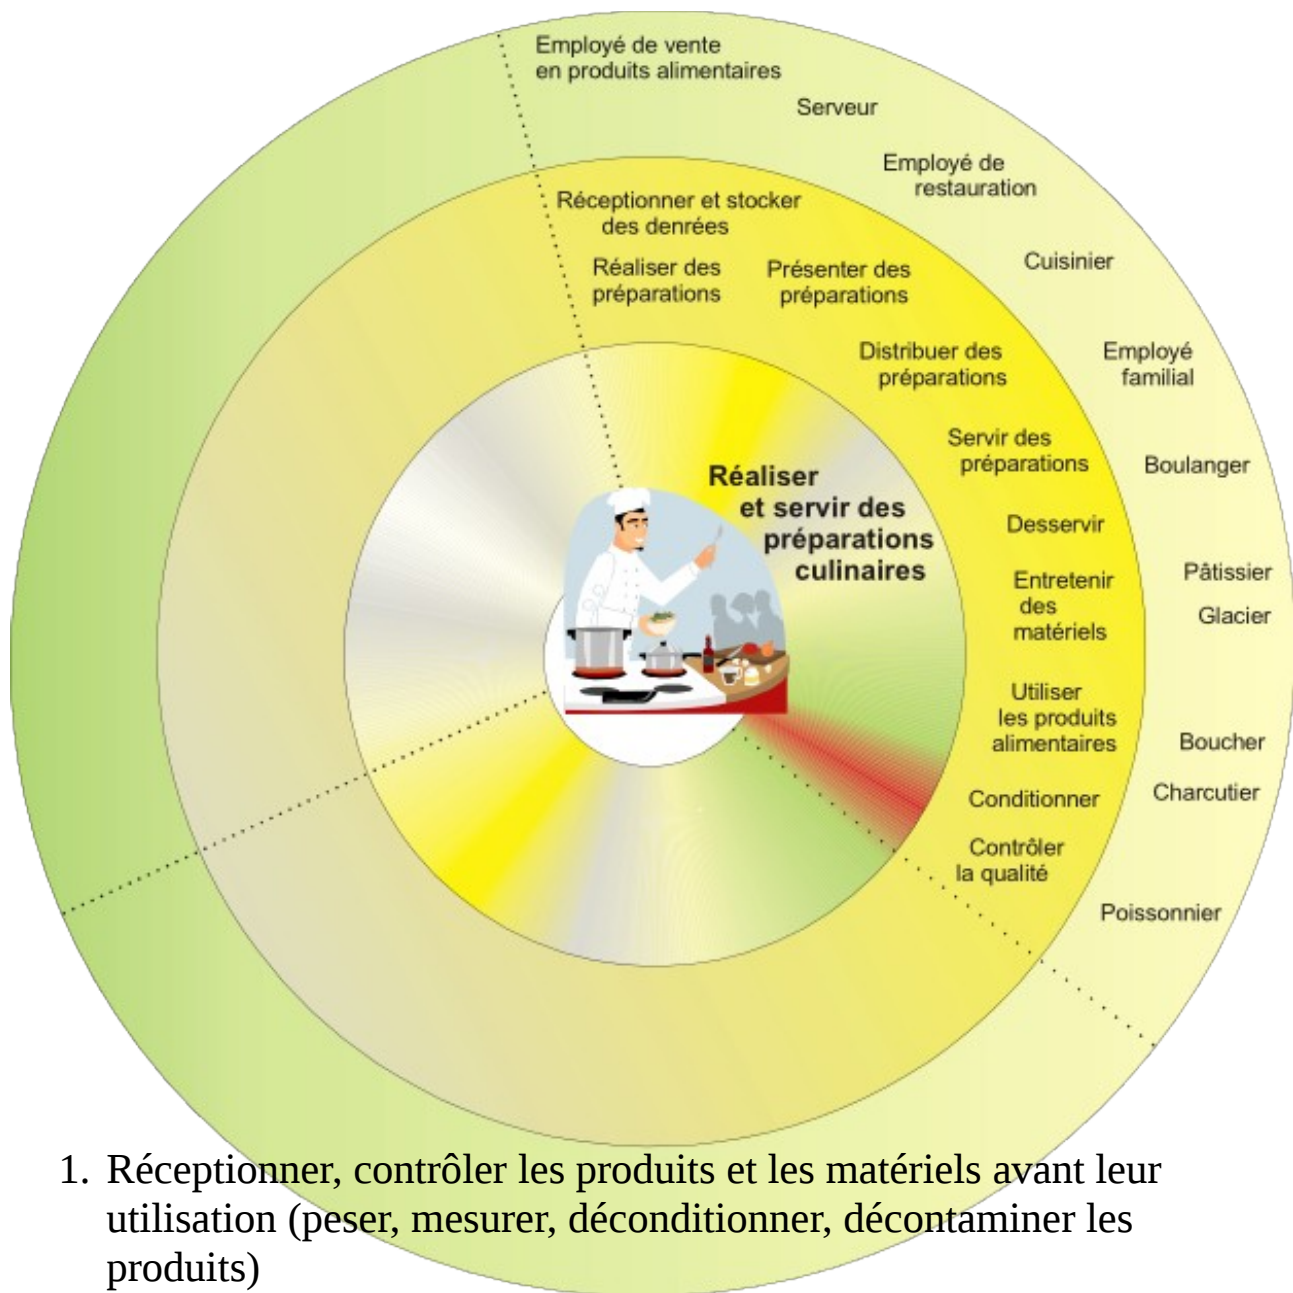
Employé de vente en produits alimentaires

Serveur

Employé de restauration

Cuisinier

Employé familial

Boulanger

Pâtissier

Glacier

Boucher

Charcutier

Poissonnier

Réceptionner et stocker des denrées

Réaliser des préparations

Présenter des préparations

Distribuer des préparations

Servir des préparations

Desservir

Entretenir des matériels

Utiliser les produits alimentaires

Conditionner

Contrôler la qualité

Réaliser et servir des préparations culinaires

1. Réceptionner, contrôler les produits et les matériels avant leur utilisation (peser, mesurer, déconditionner, décontaminer les produits)